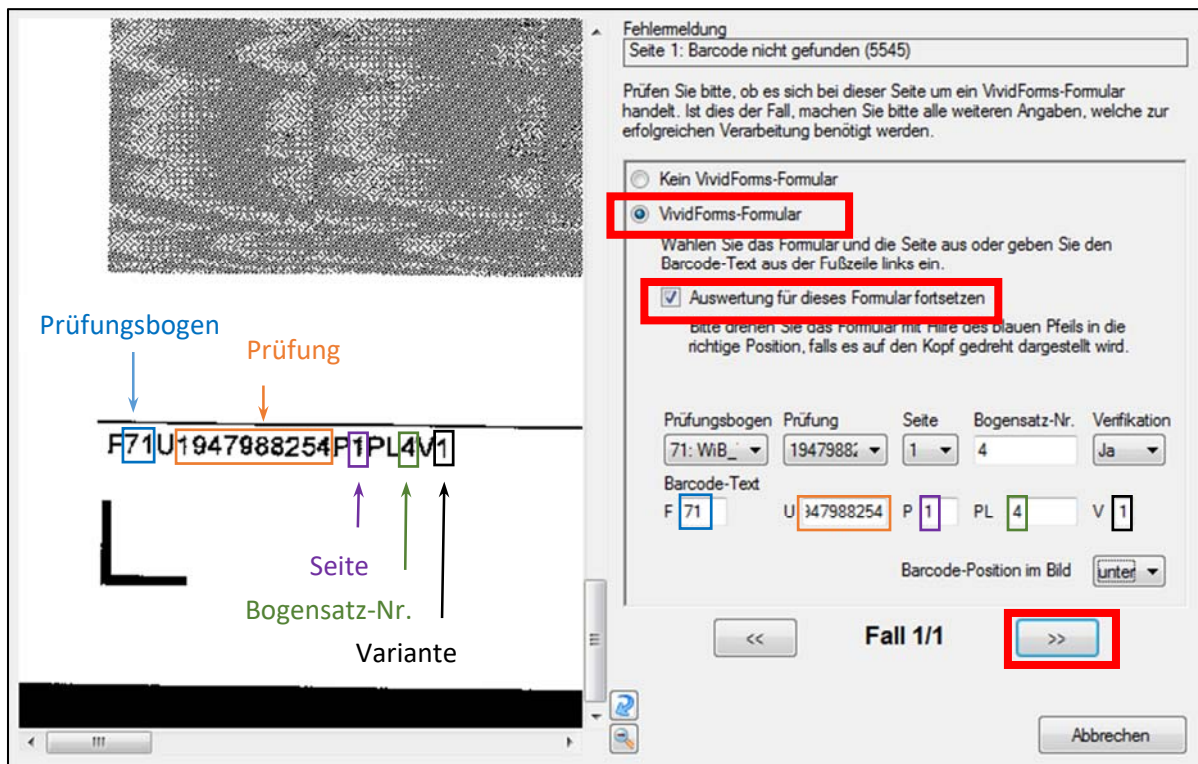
Prüfungsbogen

Prüfung

F71U1947988254P1PL4V1

Seite

Bogensatz-Nr.

Variante

Fehlermeldung

Seite 1: Barcode nicht gefunden (5545)

Prüfen Sie bitte, ob es sich bei dieser Seite um ein VividForms-Formular handelt. Ist dies der Fall, machen Sie bitte alle weiteren Angaben, welche zur erfolgreichen Verarbeitung benötigt werden.

Kein VividForms-Formular

VividForms-Formular

Wählen Sie das Formular und die Seite aus oder geben Sie den Barcode-Text aus der Fußzeile links ein.

Auswertung für dieses Formular fortsetzen

Bitte drehen Sie das Formular mit Hilfe des blauen Pfeils in die richtige Position, falls es auf den Kopf gedreht dargestellt wird.

| Prüfungsbogen | Prüfung | Seite | Bogensatz-Nr. | Verifikation |
|---|---|---|---|---|
| 71: WiB_ | 1947988 | 1 | 4 | Ja |

Barcode-Text

F 71 U 347988254 P 1 PL 4 V 1

Barcode-Position im Bild unter

<<

Fall 1/1

>>

Abbrechen